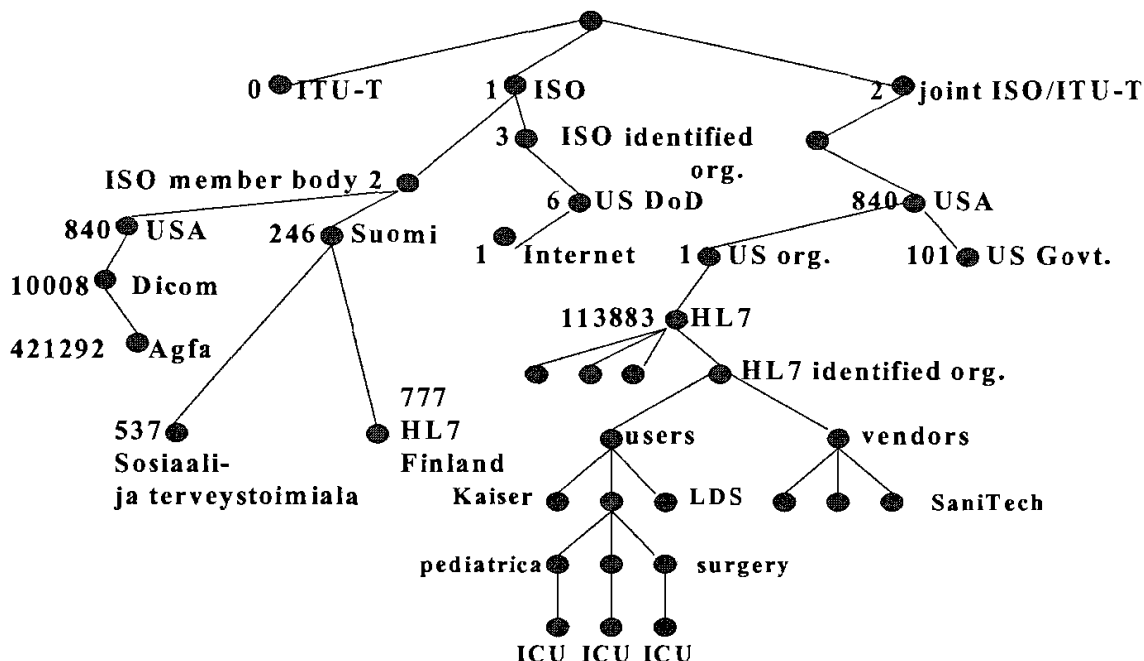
0 ITU-T
1 ISO
2 joint ISO/ITU-T
3 ISO identified org.
ISO member body 2
6 US DoD
840 USA
840 USA
246 Suomi
1 Internet
1 US org.
101 US Govt.
10008 Dicom
421292 Agfa
113883 HL7
HL7 identified org.
777 HL7 Finland
537 Sosiaali- ja terveystoimiala
users
vendors
Kaiser
LDS
SaniTech
pediatrica
surgery
ICU ICU ICU